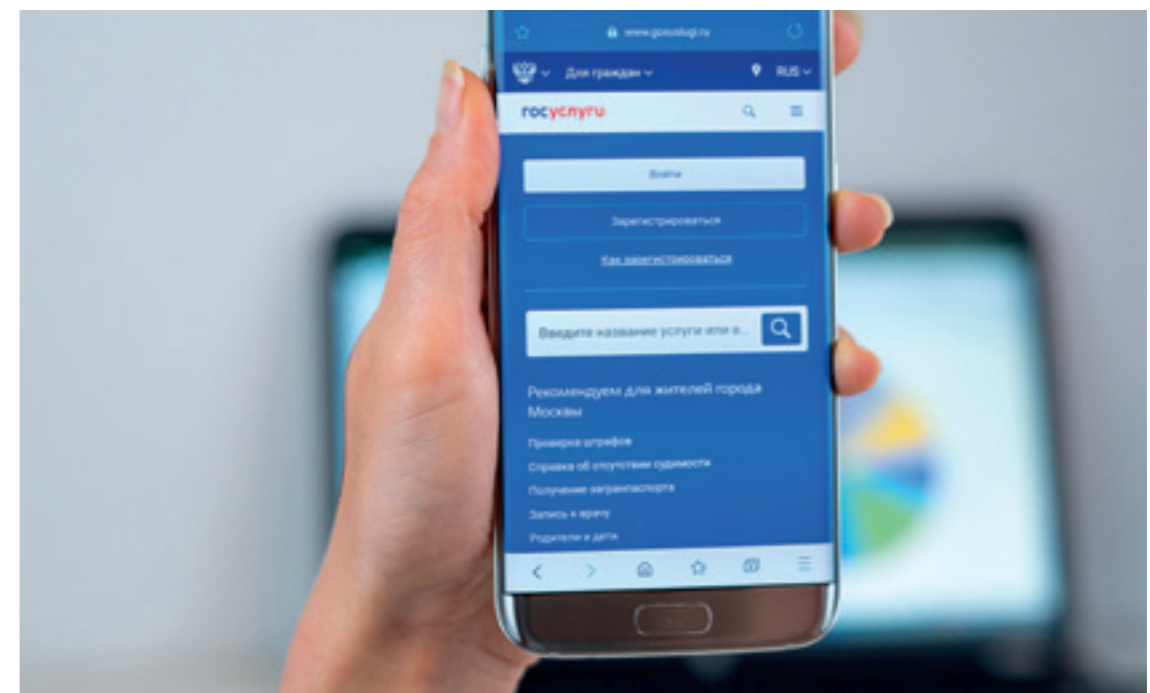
www.gosuslugi.ru

Для граждан

RUS

госуслуги

Войти

Зарегистрироваться

Как зарегистрироваться

Введите название услуги или в...

Рекомендуем для жителей города Москвы

Проверка штрафов

Справка об отсутствии судимости

Получение загранпаспорта

Запись к врачу

Родители и дети